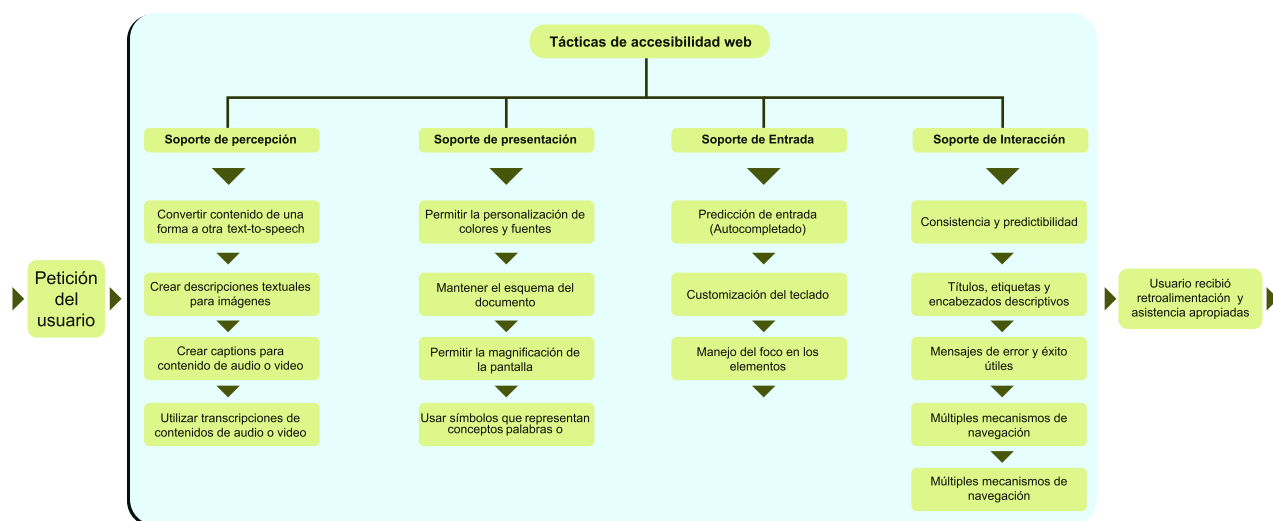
Tácticas de accesibilidad web

Petición del usuario

Soporte de percepción

Convertir contenido de una forma a otra text-to-speech

Crear descripciones textuales para imágenes

Crear captions para contenido de audio o video

Utilizar transcripciones de contenidos de audio o video

Soporte de presentación

Permitir la personalización de colores y fuentes

Mantener el esquema del documento

Permitir la magnificación de la pantalla

Usar símbolos que representan conceptos palabras o

Soporte de Entrada

Predicción de entrada (Autocompletado)

Customización del teclado

Manejo del foco en los elementos

Soporte de Interacción

Consistencia y predictibilidad

Títulos, etiquetas y encabezados descriptivos

Mensajes de error y éxito útiles

Múltiples mecanismos de navegación

Múltiples mecanismos de navegación

Usuario recibió retroalimentación y asistencia apropiadas